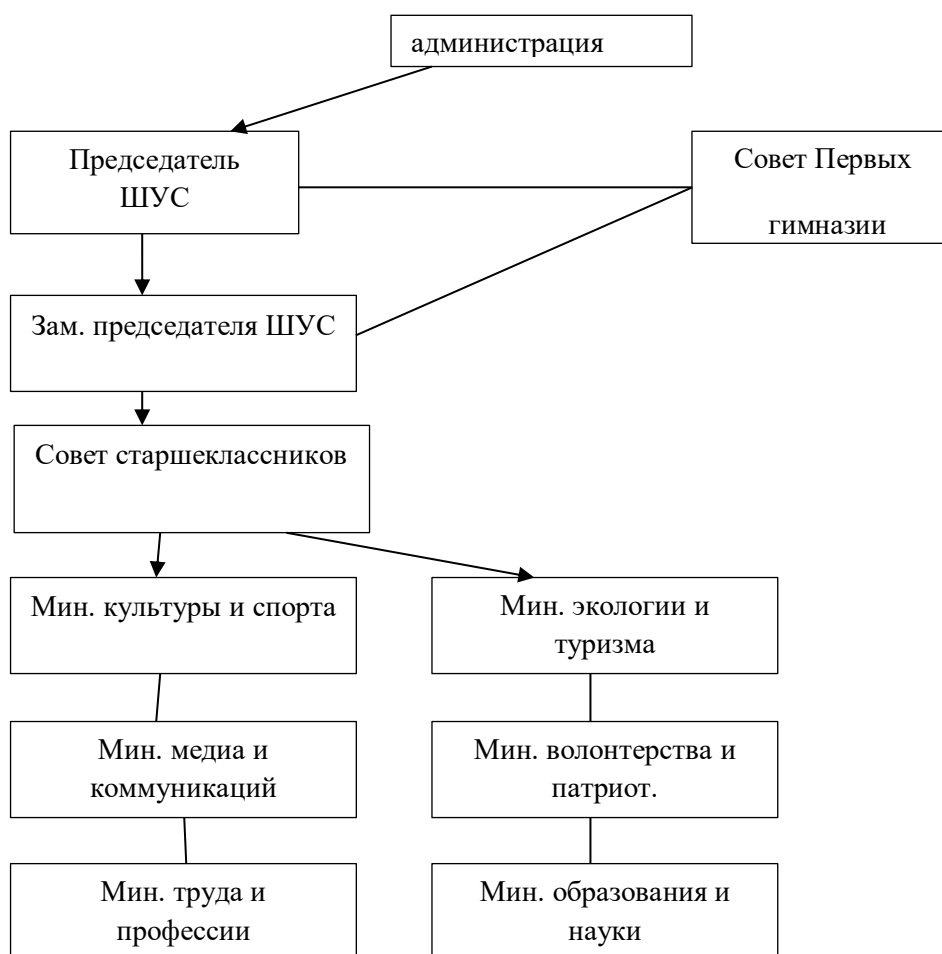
администрация

Председатель ШУС

Совет Первых

гимназии

Зам. председателя ШУС

Совет старшеклассников

Мин. культуры и спорта

Мин. экологии и туризма

Мин. медиа и коммуникаций

Мин. волонтерства и патриот.

Мин. труда и профессии

Мин. образования и науки